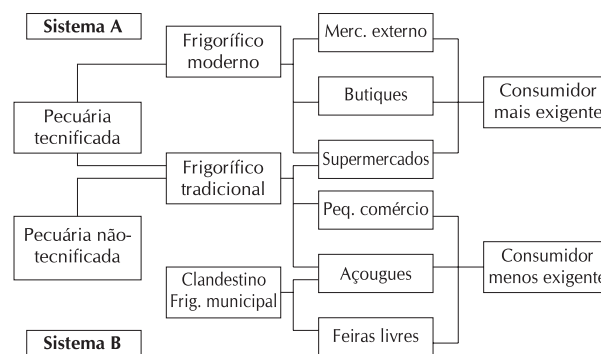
Sistema A

Frigorífico moderno

Merc. externo

Butiques

Consumidor mais exigente

Pecuária tecnificada

Frigorífico tradicional

Supermercados

Peq. comércio

Pecuária não-tecnificada

Consumidor menos exigente

Clandestino Frig. municipal

Açougues

Feiras livres

Sistema B